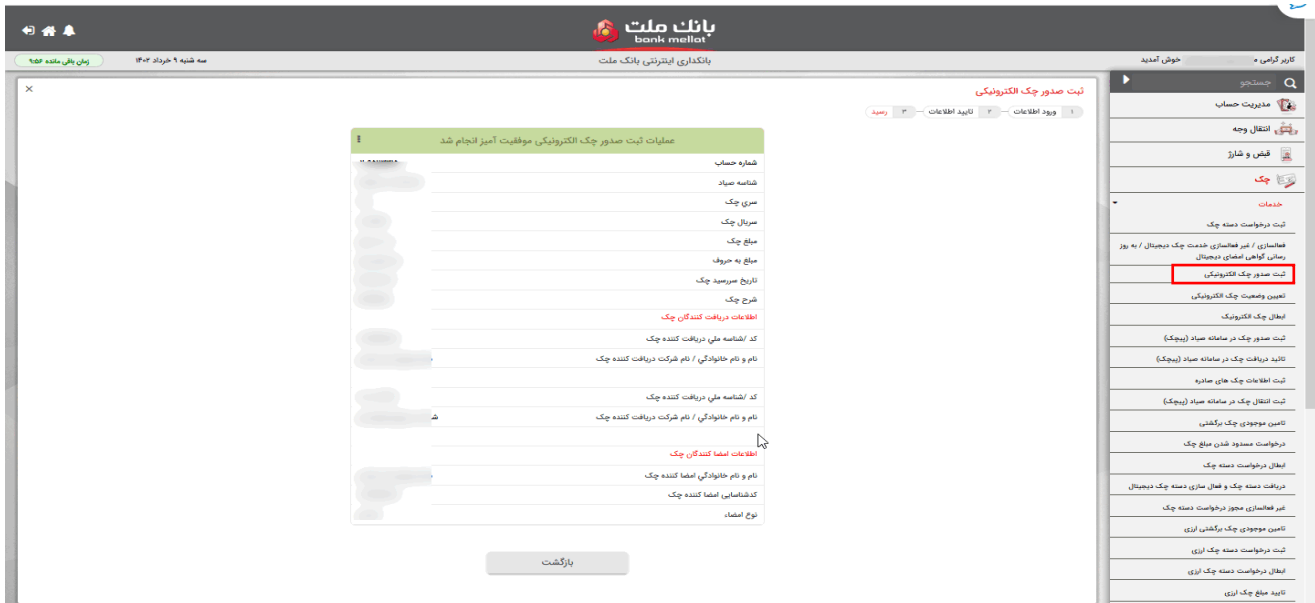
بانک ملت
bank mellat

کاربر گرامی خوش آمدید
بانکداری اینترنتی بانک ملت
سه شنبه ۹ خرداد ۱۴۰۲
زمان باقی مانده ۹:۵۶

جستجو
مدیریت حساب
انتقال وجه
قبض و شارژ
چک
خدمات
ثبت درخواست دسته چک
فعالسازی / غیر فعالسازی خدمت چک دیجیتال / به روز رسانی گواهی امضای دیجیتال
ثبت صدور چک الکترونیکی
تعیین وضعیت چک الکترونیکی
ابطال چک الکترونیک
ثبت صدور چک در سامانه صیاد (پیچک)
تائید دریافت چک در سامانه صیاد (پیچک)
ثبت اطلاعات چک های صادره
ثبت انتقال چک در سامانه صیاد (پیچک)
تامین موجودی چک برگشتی
درخواست مسدود شدن مبلغ چک
ابطال درخواست دسته چک
دریافت دسته چک و فعال سازی دسته چک دیجیتال
غیر فعالسازی مجوز درخواست دسته چک
تامین موجودی چک برگشتی ارزی
ثبت درخواست دسته چک ارزی
ابطال درخواست دسته چک ارزی
تایید مبلغ چک ارزی

ثبت صدور چک الکترونیکی
۱ ورود اطلاعات — ۲ تایید اطلاعات — ۳ رسید

عملیات ثبت صدور چک الکترونیکی موفقیت آمیز انجام شد
شماره حساب
شناسه صیاد
سری چک
سریال چک
مبلغ چک
مبلغ به حروف
تاریخ سررسید چک
شرح چک
اطلاعات دریافت کنندگان چک
کد /شناسه ملي دريافت كننده چک
نام و نام خانوادگي / نام شركت دريافت كننده چک
کد /شناسه ملي دريافت كننده چک
نام و نام خانوادگي / نام شركت دريافت كننده چک
اطلاعات امضا كنندگان چک
نام و نام خانوادگي امضا كننده چک
کدشناسایی امضا كننده چک
نوع امضاء

بازگشت